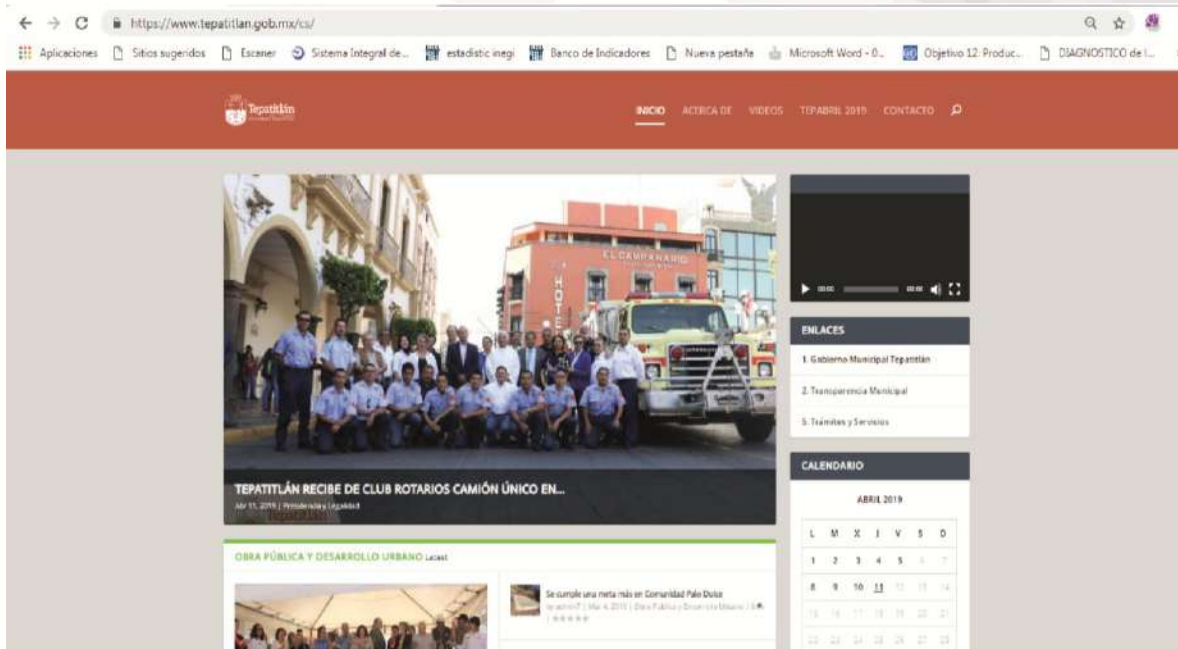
https://www.tepatitlan.gob.mx/cs/

Aplicaciones | Sitios sugeridos | Escaner | Sistema Integral de... | estadistic inegi | Banco de Indicadores | Nueva pestaña | Microsoft Word - 0... | Objetivo 12. Produc... | DIAGNOSTICO de l...

Tepatitlán

INICIO | ACERCA DE | VIDEOS | TEPABRIL 2019 | CONTACTO

EL CAMPANARIO

HOTEL

TEPATITLÁN RECIBE DE CLUB ROTARIOS CAMIÓN ÚNICO EN...

Abr 11, 2019 | Presidencia y Legalidad

OBRA PÚBLICA Y DESARROLLO URBANO Latest

Se cumple una meta más en Comunidad Palo Dulce

by admin7 | Mar 4, 2019 | Obra Pública y Desarrollo Urbano | 0

▶ 00:00 00:00

ENLACES

1. Gobierno Municipal Tepatitlán

2. Transparencia Municipal

3. Trámites y Servicios

CALENDARIO

ABRIL 2019

| L | M | X | J | V | S | D |
|---|---|---|---|---|---|---|
| 1 | 2 | 3 | 4 | 5 | 6 | 7 |
| 8 | 9 | 10 | 11 | 12 | 13 | 14 |
| 15 | 16 | 17 | 18 | 19 | 20 | 21 |
| 22 | 23 | 24 | 25 | 26 | 27 | 28 |